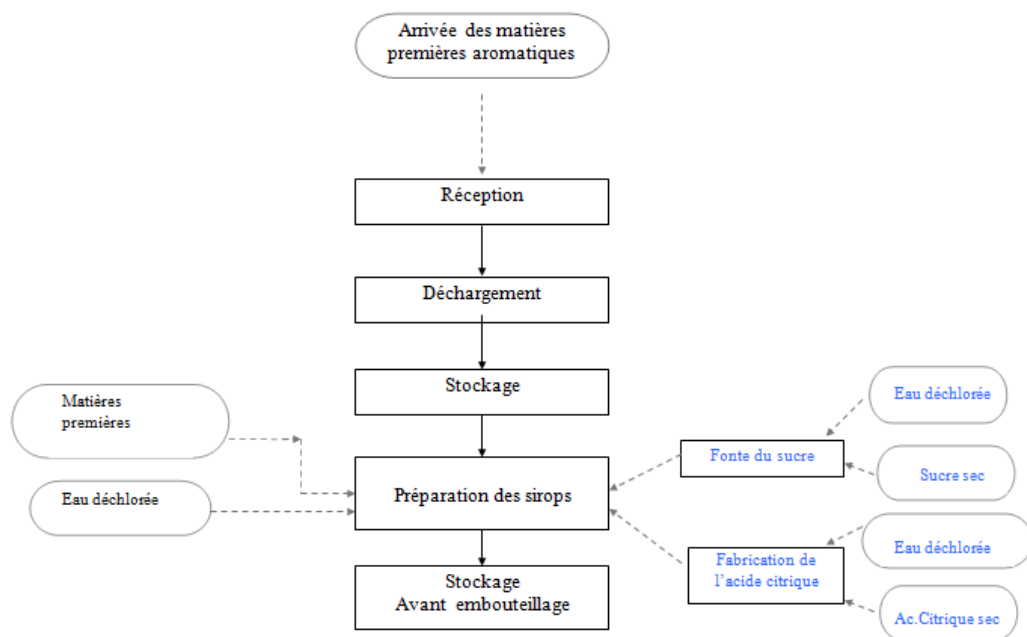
Arrivée des matières premières aromatiques

Réception

Déchargement

Stockage

Matières premières

Eau déchlorée

Préparation des sirops

Stockage
Avant embouteillage

Eau déchlorée

Fonte du sucre

Sucre sec

Eau déchlorée

Fabrication de l'acide citrique

Ac.Citrique sec